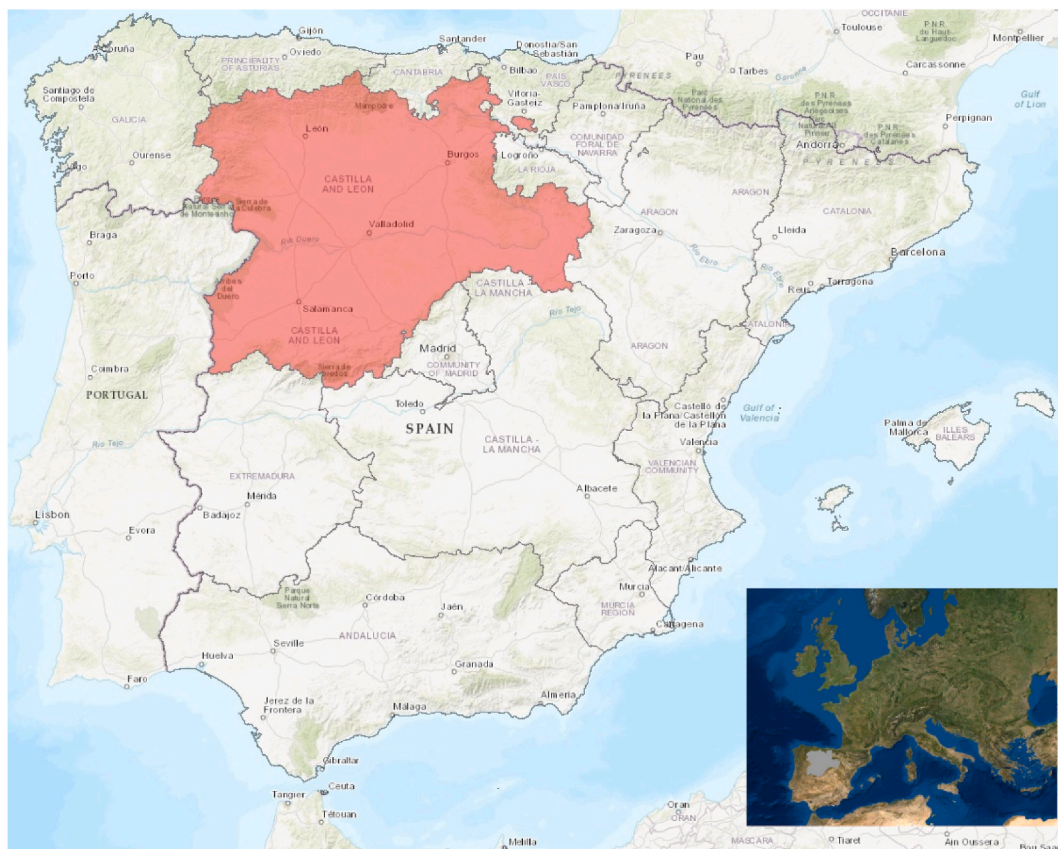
OCCITANIE
Toulouse
P.N.R. du Haut-Languedoc
Montpellier
Gijón
Santander
Donostia/San Sebastián
Pau
Tarbes
Carcassonne
A Coruña
Oviedo
PRINCIPALITY OF ASTURIAS
CANTABRIA
Bilbao
PAIS VASCO
PYRENEES
Parc National des Pyrénées
P.N.R. des Pyrénées Ariégeoises
Gulf of Lion
Santiago de Compostela
Mampodre
Vitoria-Gasteiz
Pamplona/Iruña
Perpignan
GALICIA
León
COMUNIDAD FORAL DE NAVARRA
Parc Natural de l'Alt Pirineu
Andorra
P.N.R. des Pyrénées Catalanes
PYRENEES
Vigo
Ourense
Burgos
Logroño
LA RIOJA
CASTILLA AND LEON
ARAGON
Sierra de la Culebra
Sierra de Montesinho
Valladolid
ARAGON
CATALONIA
Braga
Río Duero
Zaragoza
Lleida
Río Ebro
Barcelona
Porto
Arribes del Duero
CASTILLA - LA MANCHA
Río Ebro
Reus
Tarragona
Salamanca
Río Tajo
CATALONIA
CASTILLA AND LEON
ARAGON
Madrid
COMMUNITY OF MADRID
Coimbra
Sierra de Gredos
PORTUGAL
Toledo
Castelló de la Plana/Castellón de la Plana
Gulf of Valencia
Palma de Mallorca
ILLES BALEARS
SPAIN
CASTILLA - LA MANCHA
Río Tejo
Valencia
VALENCIAN COMMUNITY
EXTREMADURA
Mérida
Albacete
Lisbon
Badajoz
Evora
Alacant/Alicante
Parque Natural Serra Norte
Córdoba
Jaén
Murcia
MURCIA REGION
Seville
ANDALUCIA
Cartagena
Huelva
Granada
Faro
Almería
Jerez de la Frontera
Malaga
Gibraltar
Ceuta
Tanger
Tétouan
Oran
ORAN
Melilla
MASCARA
Tiaret
Ain Oussera